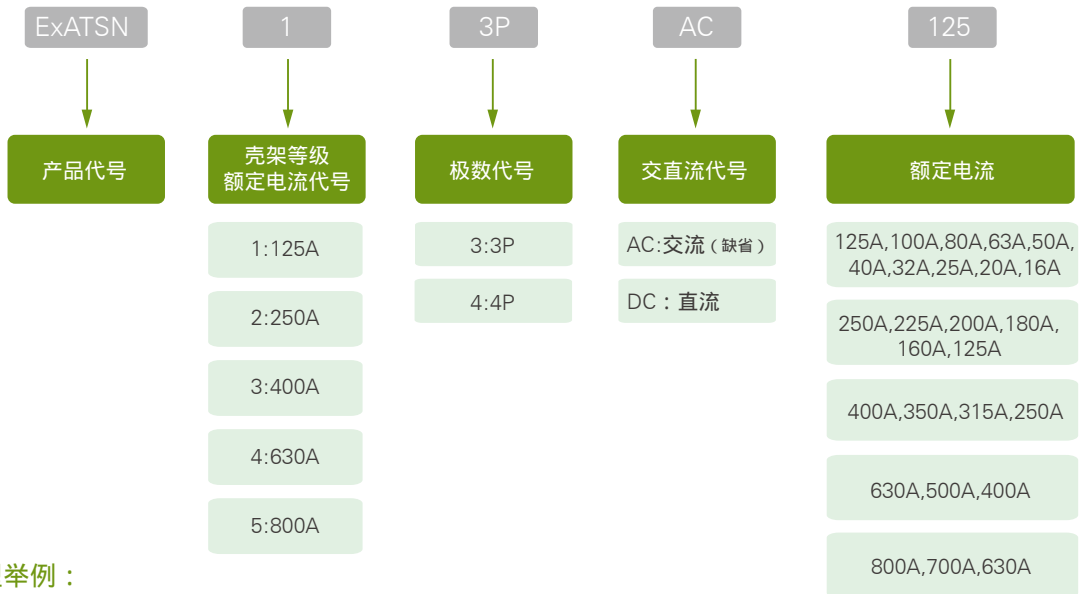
ExATSN
1
3P
AC
125

产品代号

壳架等级
额定电流代号

1:125A
2:250A
3:400A
4:630A
5:800A

极数代号

3:3P
4:4P

交直流代号

AC:交流（缺省）
DC：直流

额定电流

125A,100A,80A,63A,50A,40A,32A,25A,20A,16A
250A,225A,200A,180A,160A,125A
400A,350A,315A,250A
630A,500A,400A
800A,700A,630A

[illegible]举例：